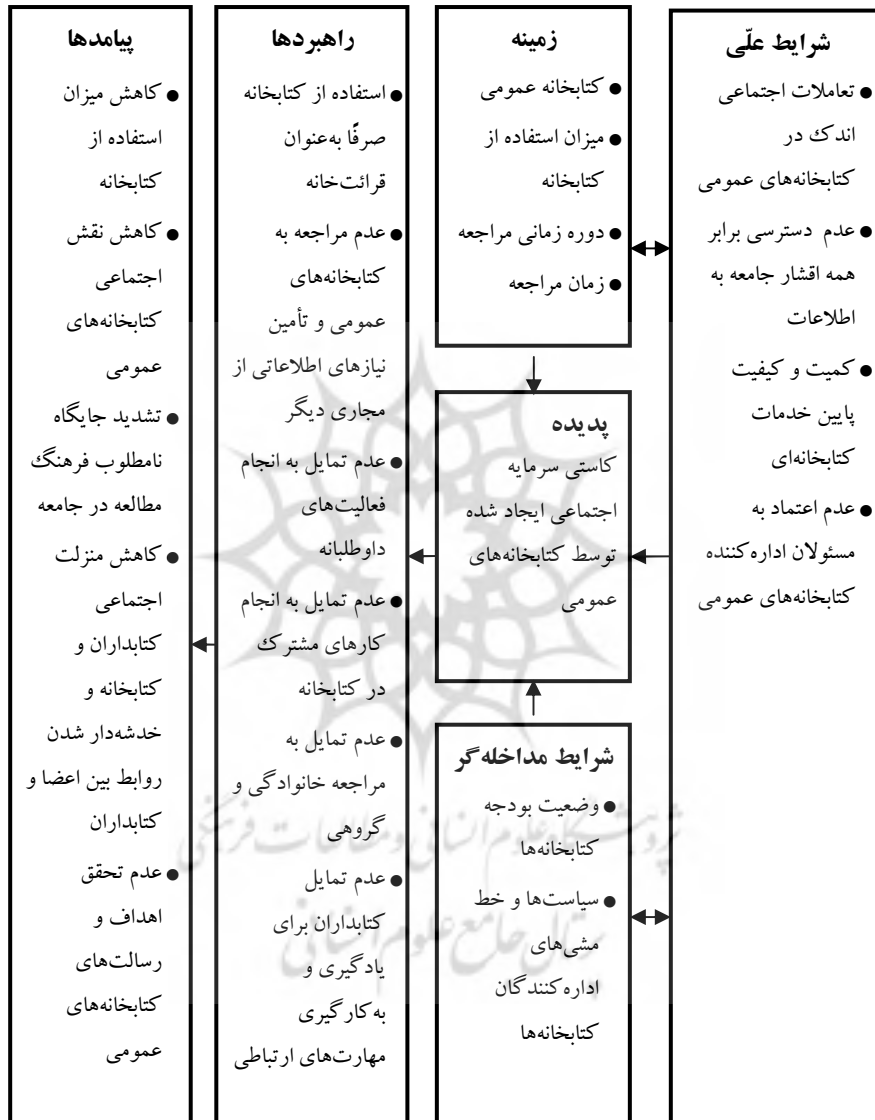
شرایط علّی
● تعاملات اجتماعی اندک در کتابخانه‌های عمومی
● عدم دسترسی برابر همه اقشار جامعه به اطلاعات
● کمیت و کیفیت پایین خدمات کتابخانه‌ای
● عدم اعتماد به مسئولان اداره‌کننده کتابخانه‌های عمومی

زمینه
● کتابخانه عمومی
● میزان استفاده از کتابخانه
● دوره زمانی مراجعه
● زمان مراجعه

پدیده
کاستی سرمایه اجتماعی ایجاد شده توسط کتابخانه‌های عمومی

شرایط مداخله‌گر
● وضعیت بودجه کتابخانه‌ها
● سیاست‌ها و خط مشی‌های اداره‌کنندگان کتابخانه‌ها

راهبردها
● استفاده از کتابخانه صرفاً به‌عنوان قرائت‌خانه
● عدم مراجعه به کتابخانه‌های عمومی و تأمین نیازهای اطلاعاتی از مجاری دیگر
● عدم تمایل به انجام فعالیت‌های داوطلبانه
● عدم تمایل به انجام کارهای مشترک در کتابخانه
● عدم تمایل به مراجعه خانوادگی و گروهی
● عدم تمایل کتابداران برای یادگیری و به‌کارگیری مهارت‌های ارتباطی

پیامدها
● کاهش میزان استفاده از کتابخانه
● کاهش نقش اجتماعی کتابخانه‌های عمومی
● تشدید جایگاه نامطلوب فرهنگ مطالعه در جامعه
● کاهش منزلت اجتماعی کتابداران و کتابخانه و خدشه‌دار شدن روابط بین اعضا و کتابداران
● عدم تحقق اهداف و رسالت‌های کتابخانه‌های عمومی